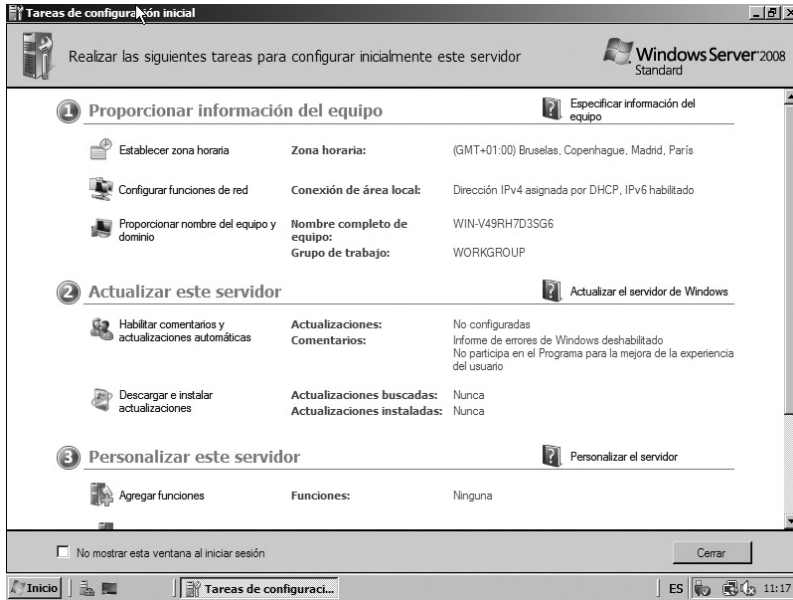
Tareas de configuración inicial

Realizar las siguientes tareas para configurar inicialmente este servidor

Windows Server 2008 Standard

1 Proporcionar información del equipo

Especificar información del equipo

Establecer zona horaria | Zona horaria: | (GMT+01:00) Bruselas, Copenhague, Madrid, París

Configurar funciones de red | Conexión de área local: | Dirección IPv4 asignada por DHCP, IPv6 habilitado

Proporcionar nombre del equipo y dominio | Nombre completo de equipo: | WIN-V49RH7D3SG6
Grupo de trabajo: | WORKGROUP

2 Actualizar este servidor

Actualizar el servidor de Windows

Habilitar comentarios y actualizaciones automáticas | Actualizaciones: | No configuradas
Comentarios: | Informe de errores de Windows deshabilitado
No participa en el Programa para la mejora de la experiencia del usuario

Descargar e instalar actualizaciones | Actualizaciones buscadas: | Nunca
Actualizaciones instaladas: | Nunca

3 Personalizar este servidor

Personalizar el servidor

Agregar funciones | Funciones: | Ninguna

No mostrar esta ventana al iniciar sesión

Cerrar

Inicio | Tareas de configuraci... | ES | 11:17